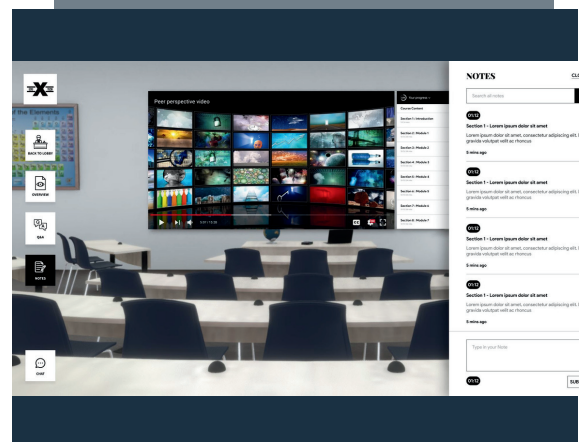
of the Elements

BACK TO LOBBY

OVERVIEW

Q&A

NOTES

CHAT

Peer perspective video

Your progress

Course Content

Section 1: Introduction

Section 2: Module 1

Section 3: Module 2

Section 4: Module 3

Section 5: Module 4

Section 6: Module 5

Section 7: Module 6

Section 8: Module 7

CC

NOTES

CLO

Search all notes

01:12

Section 1 - Lorem ipsum dolor sit amet

Lorem ipsum dolor sit amet, consectetur adipiscing elit, gravida volutpat velit ac rhoncus

5 mins ago

01:12

Section 1 - Lorem ipsum dolor sit amet

Lorem ipsum dolor sit amet, consectetur adipiscing elit, gravida volutpat velit ac rhoncus

5 mins ago

01:12

Section 1 - Lorem ipsum dolor sit amet

Lorem ipsum dolor sit amet, consectetur adipiscing elit, gravida volutpat velit ac rhoncus

5 mins ago

01:12

Section 1 - Lorem ipsum dolor sit amet

Lorem ipsum dolor sit amet, consectetur adipiscing elit, gravida volutpat velit ac rhoncus

5 mins ago

Type in your Note

01:12

SUB